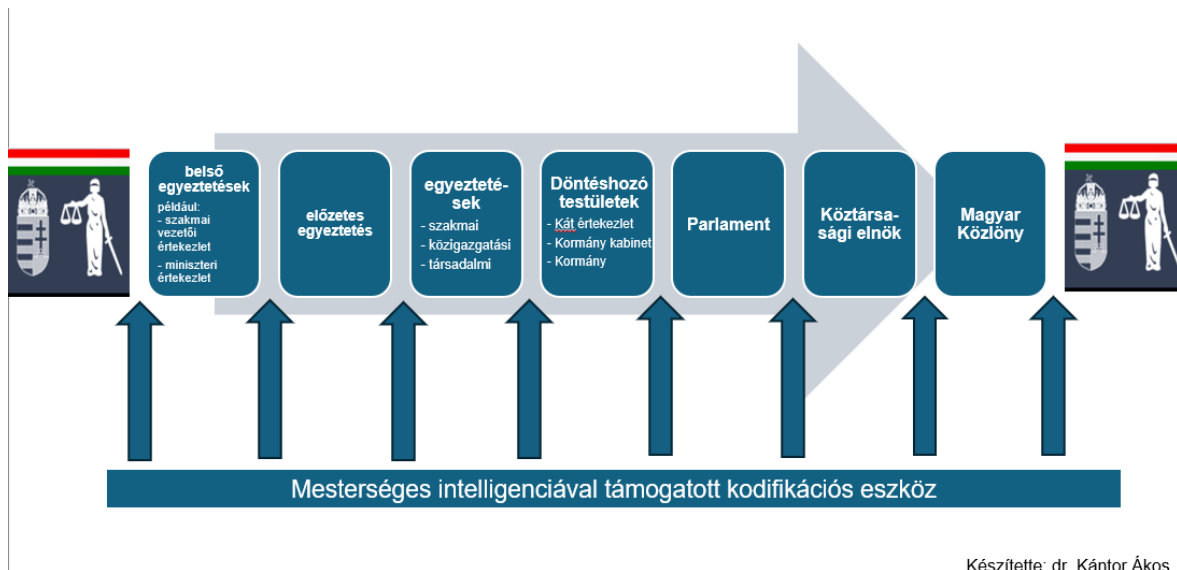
belső egyeztetések
például:
- szakmai vezetői értekezlet
- miniszteri értekezlet

előzetes egyeztetés

egyeztetések
- szakmai
- közigazgatási
- társadalmi

Döntéshozó testületek
- Kát értekezlet
- Kormány kabinet
- Kormány

Parlament

Köztársasági elnök

Magyar Közlöny

Mesterséges intelligenciával támogatott kodifikációs eszköz

Készítette: dr. Kántor Ákos